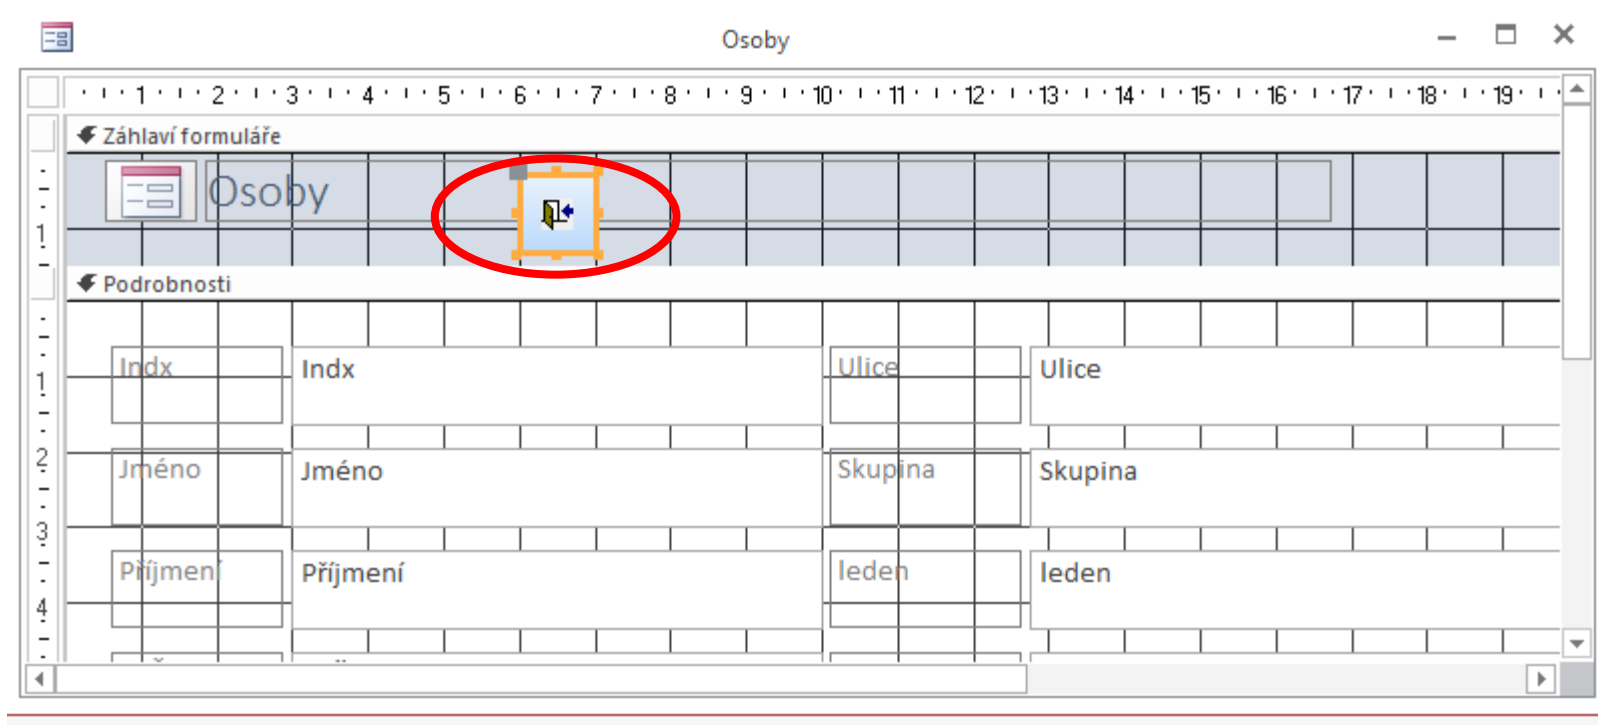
Osoby

1 2 3 4 5 6 7 8 9 10 11 12 13 14 15 16 17 18 19

Záhlaví formuláře

Osoby

Podrobnosti

1
2
3
4

| Indx | Indx | Ulice | Ulice |
|---|---|---|---|
| Jméno | Jméno | Skupina | Skupina |
| Příjmení | Příjmení | leden | leden |